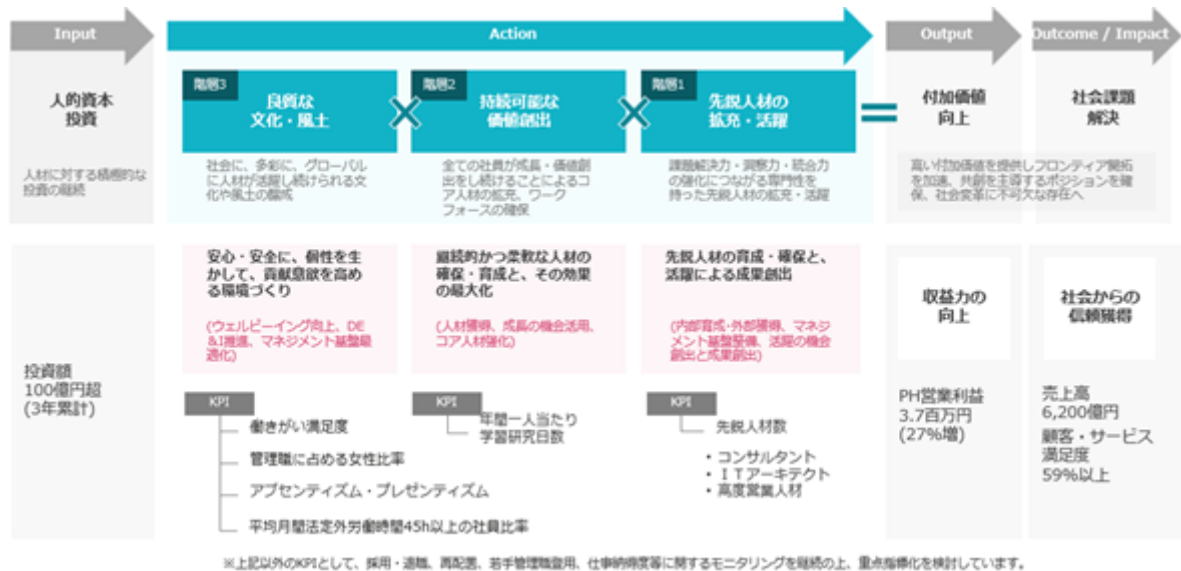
Input

Action

Output

Outcome / Impact

人的資本投資

人材に対する積極的な投資の継続

階層3
良質な文化・風土

社会に、多彩に、グローバルに人材が活躍し続けられる文化や風土の醸成

階層2
持続可能な価値創出

全ての社員が成長・価値創出を続けることによるコア人材の拡充、ワークフォースの確保

階層1
先鋭人材の拡充・活躍

課題解決力・洞察力・統合力の強化につながる専門性を持った先鋭人材の拡充・活躍

付加価値向上

社会課題解決

高い付加価値を提供しフロンティア開拓を加速、共創を主導するポジションを確保、社会変革に不可欠な存在へ

投資額
100億円超
(3年累計)

安心・安全に、個性を生かして、貢献意欲を高める環境づくり

(ウェルビーイング向上、DE&I推進、マネジメント基盤最適化)

継続的かつ柔軟な人材の確保・育成と、その効果の最大化

(人材獲得、成長の機会活用、コア人材強化)

先鋭人材の育成・確保と、活躍による成果創出

(内部育成・外部獲得、マネジメント基盤整備、活躍の機会創出と成果創出)

KPI
働きがい満足度
管理職に占める女性比率
アブセンティズム・プレゼンティズム
平均月間法定外労働時間45h以上の社員比率

KPI
年間一人当たり学習研究日数

KPI
先鋭人材数
・コンサルタント
・ＩＴアーキテクト
・高度営業人材

収益力の向上

PH営業利益
3.7百万円
(27%増)

社会からの信頼獲得

売上高
6,200億円
顧客・サービス満足度
59%以上

※上記以外のKPIとして、採用・退職、再配置、若手管理職登用、仕事納得度等に関するモニタリングを継続の上、重点指標化を検討しています。